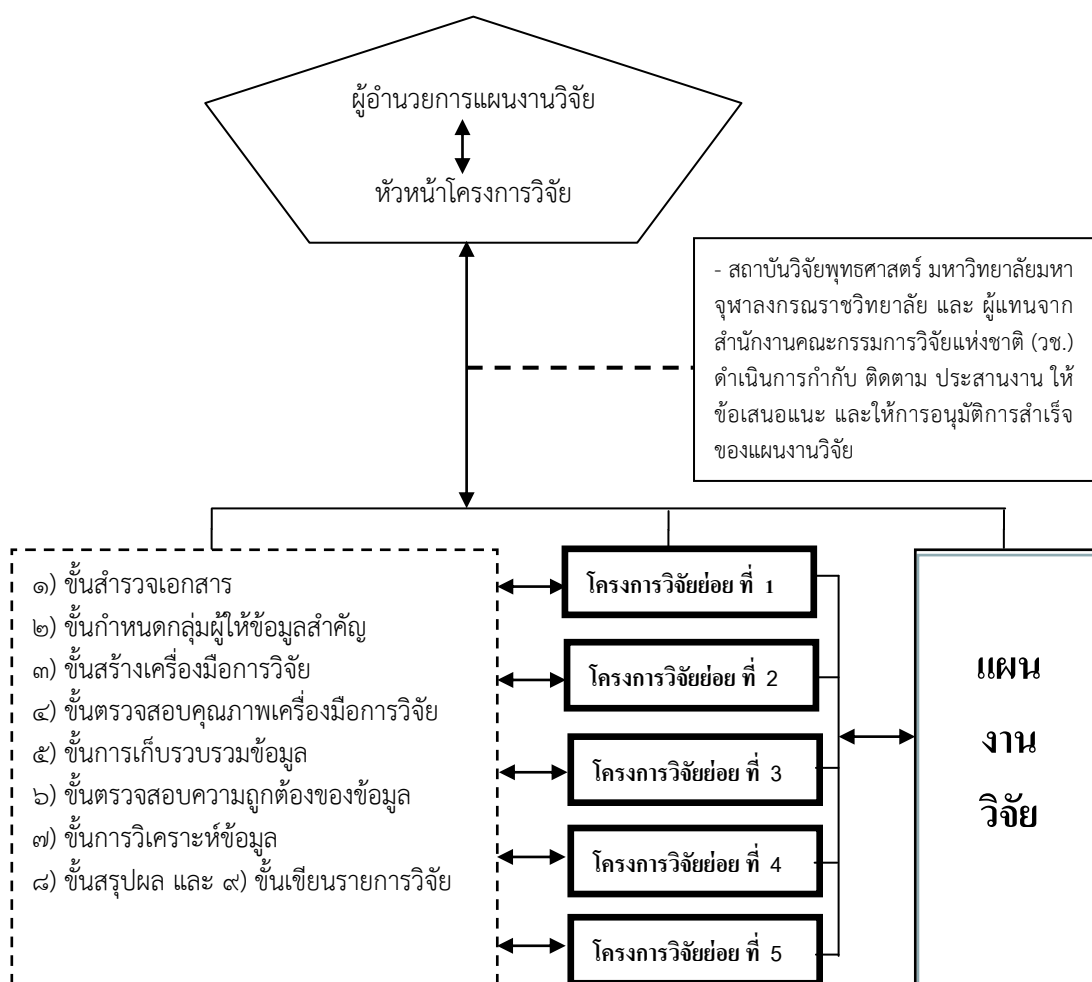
ผู้อำนวยการแผนงานวิจัย

หัวหน้าโครงการวิจัย

- สถาบันวิจัยพุทธศาสตร์ มหาวิทยาลัยมหาจุฬาลงกรณราชวิทยาลัย และ ผู้แทนจากสำนักงานคณะกรรมการวิจัยแห่งชาติ (วช.) ดำเนินการกำกับ ติดตาม ประสานงาน ให้ข้อเสนอแนะ และให้การอนุมัติการสำเร็จของแผนงานวิจัย

๑) ขั้นสำรวจเอกสาร
๒) ขั้นกำหนดกลุ่มผู้ให้ข้อมูลสำคัญ
๓) ขั้นสร้างเครื่องมือการวิจัย
๔) ขั้นตรวจสอบคุณภาพเครื่องมือการวิจัย
๕) ขั้นการเก็บรวบรวมข้อมูล
๖) ขั้นตรวจสอบความถูกต้องของข้อมูล
๗) ขั้นการวิเคราะห์ข้อมูล
๘) ขั้นสรุปผล และ ๙) ขั้นเขียนรายการวิจัย

โครงการวิจัยย่อย ที่ 1

โครงการวิจัยย่อย ที่ 2

โครงการวิจัยย่อย ที่ 3

โครงการวิจัยย่อย ที่ 4

โครงการวิจัยย่อย ที่ 5

แผน
งาน
วิจัย